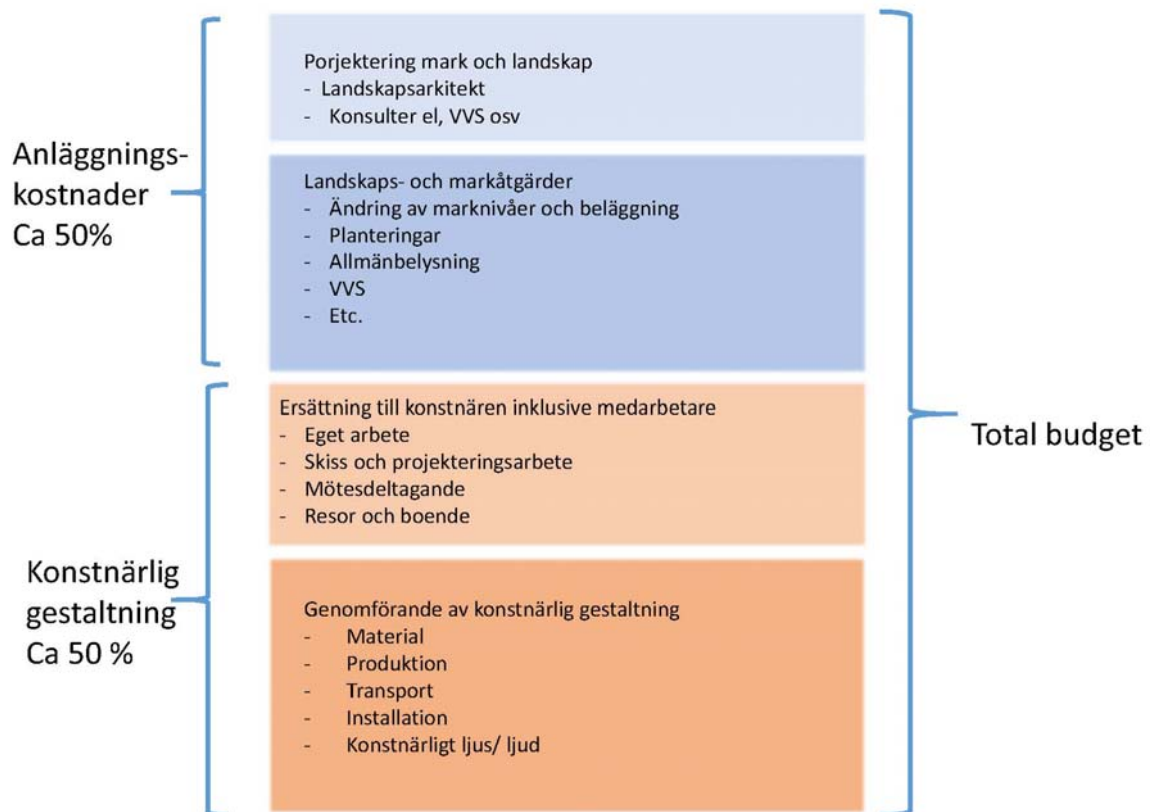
Anläggningskostnader
Ca 50%

Porjektering mark och landskap
- Landskapsarkitekt
- Konsulter el, VVS osv

Landskaps- och markåtgärder
- Ändring av marknivåer och beläggning
- Planteringar
- Allmänbelysning
- VVS
- Etc.

Konstnärlig gestaltning
Ca 50 %

Ersättning till konstnären inklusive medarbetare
- Eget arbete
- Skiss och projekteringsarbete
- Mötesdeltagande
- Resor och boende

Genomförande av konstnärlig gestaltning
- Material
- Produktion
- Transport
- Installation
- Konstnärligt ljus/ ljud

Total budget